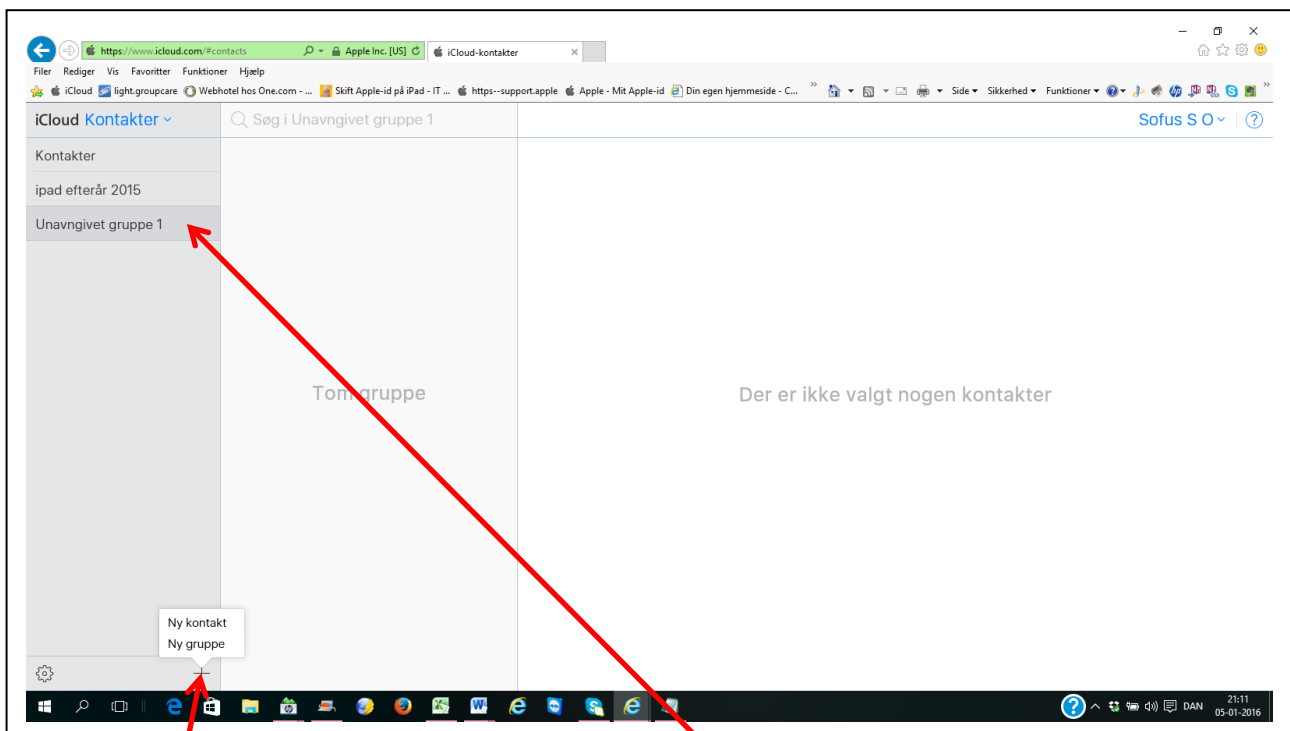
https://www.icloud.com/#contacts
Apple Inc. [US]
iCloud-kontakter

Filer Rediger Vis Favoritter Funktioner Hjælp

iCloud light.groupcare Webhotel hos One.com - ... Skift Apple-id på iPad - IT ... https--support.apple Apple - Mit Apple-id Din egen hjemmeside - C...
Side Sikkerhed Funktioner

iCloud Kontakter
Søg i Unavngivet gruppe 1
Sofus S O

Kontakter
ipad efterår 2015
Unavngivet gruppe 1

Tom gruppe

Der er ikke valgt nogen kontakter

Ny kontakt
Ny gruppe

DAN
21:11
05-01-2016